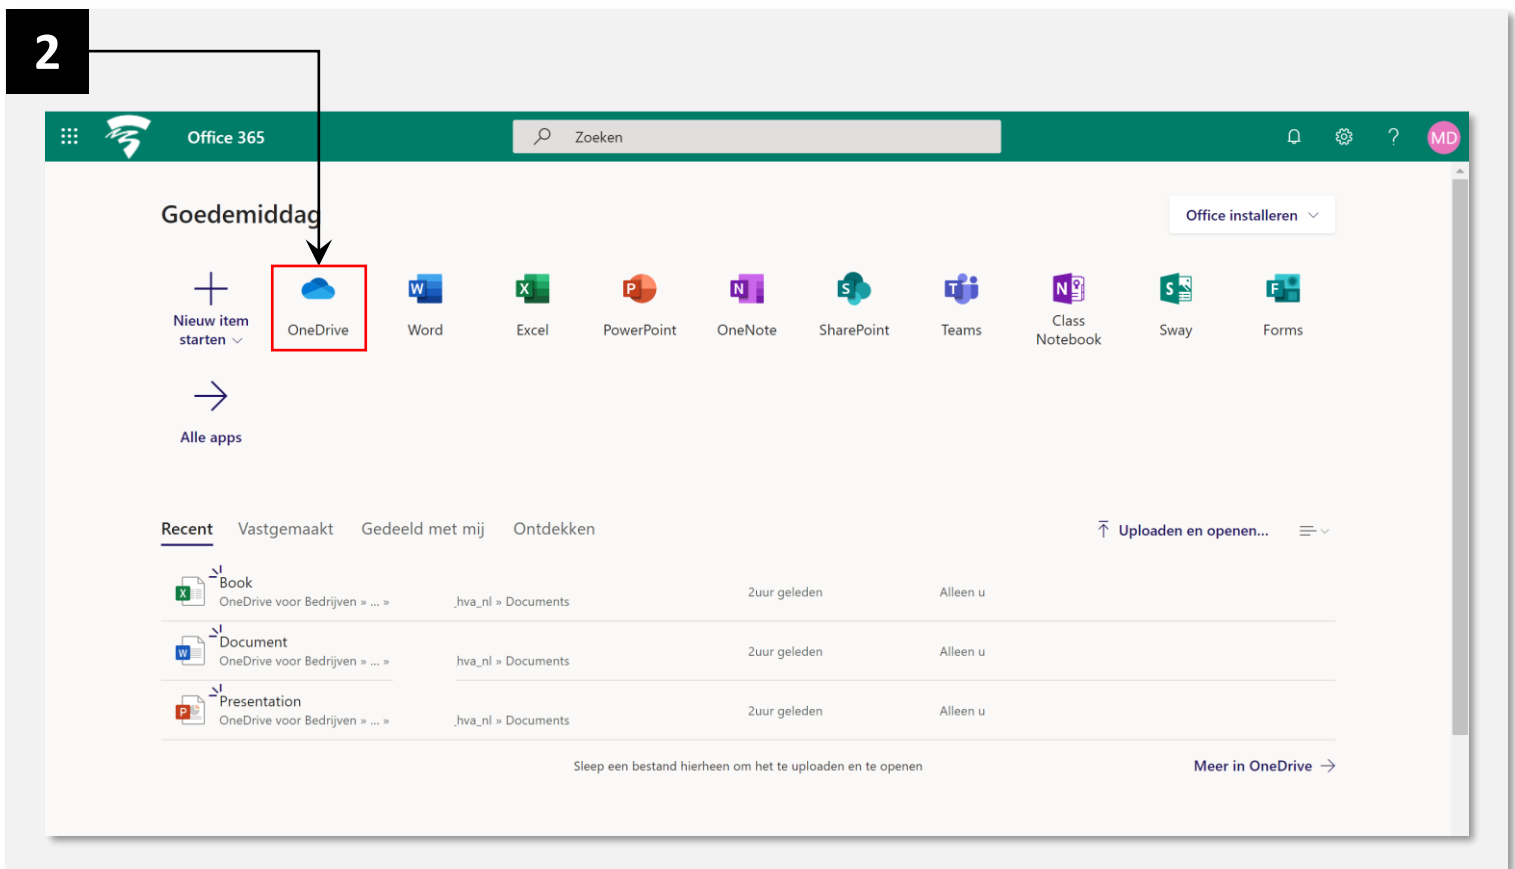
2

Office 365

Zoeken

MD

Goedemiddag

Office installeren

Nieuw item starten

OneDrive

Word

Excel

PowerPoint

OneNote

SharePoint

Teams

Class Notebook

Sway

Forms

Alle apps

Recent Vastgemaakt Gedeeld met mij Ontdekken

Uploaden en openen...

| | | | |
|---|---|---|---|
| Book<br>OneDrive voor Bedrijven » ... » | hva_nl » Documents | 2uur geleden | Alleen u |
| Document<br>OneDrive voor Bedrijven » ... » | hva_nl » Documents | 2uur geleden | Alleen u |
| Presentation<br>OneDrive voor Bedrijven » ... » | hva_nl » Documents | 2uur geleden | Alleen u |

Sleep een bestand hierheen om het te uploaden en te openen

Meer in OneDrive